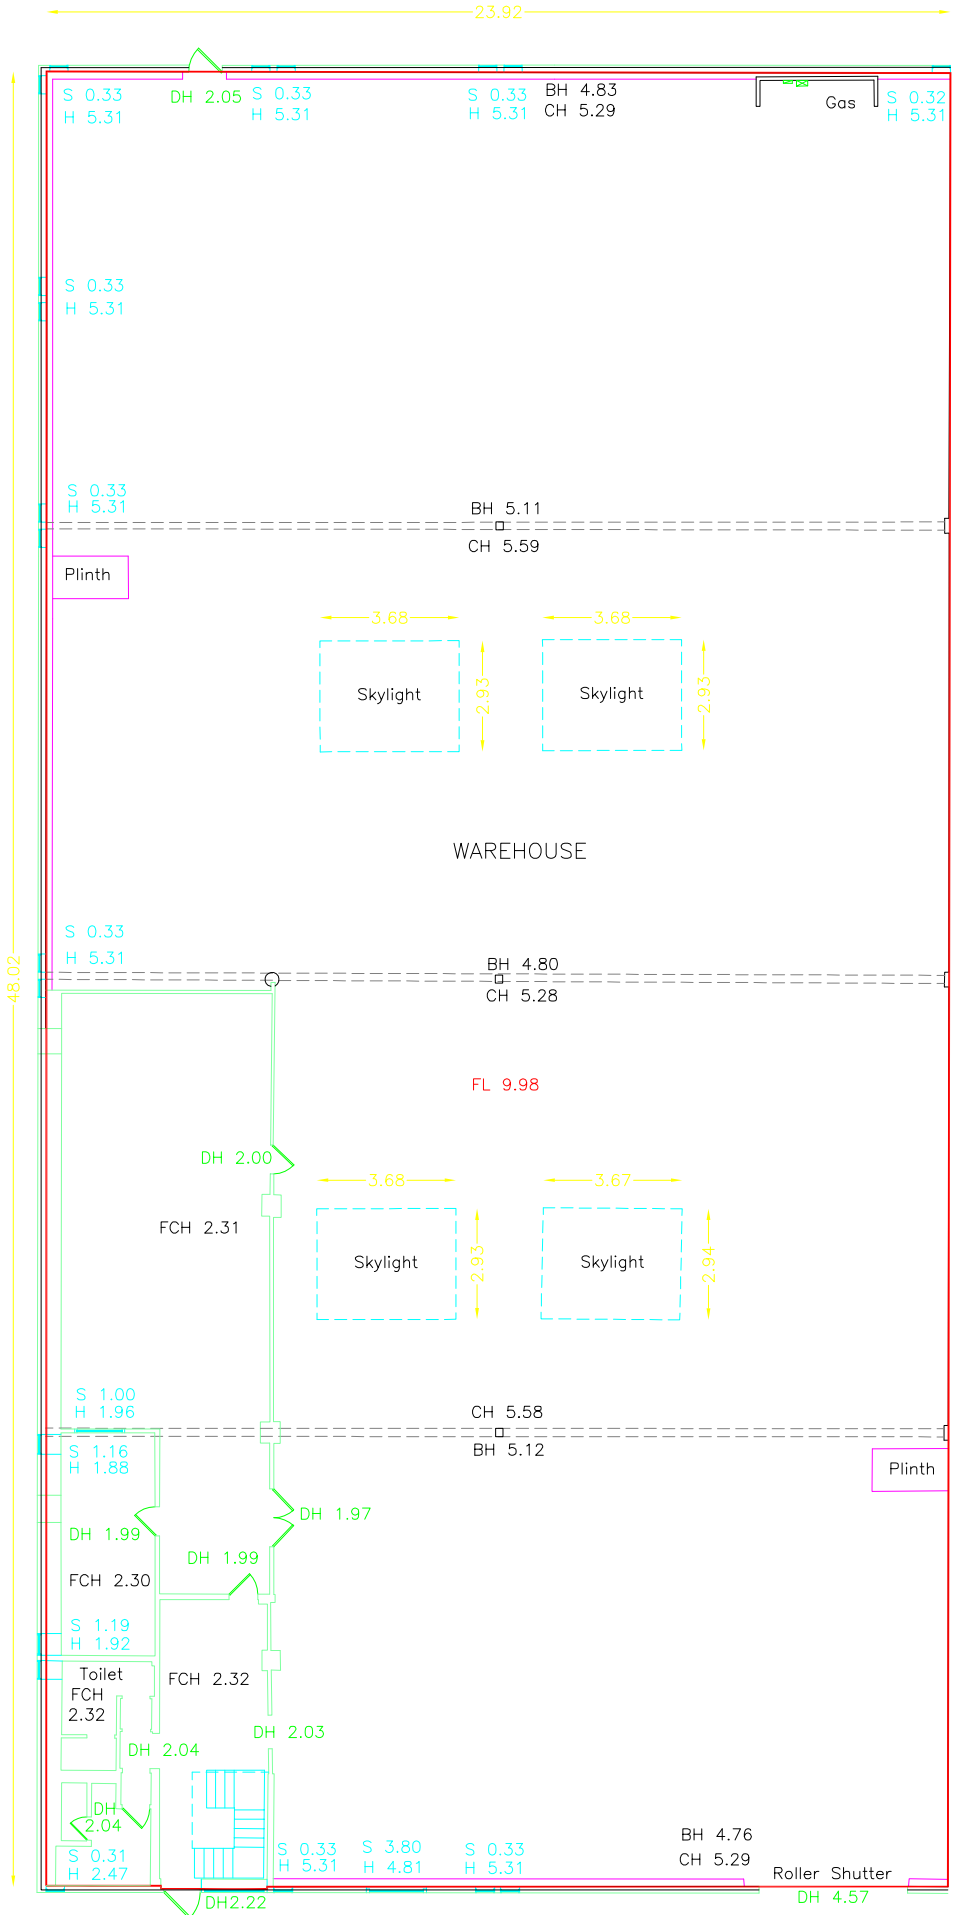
23.92

S 0.33
H 5.31

DH 2.05

S 0.33
H 5.31

S 0.33
H 5.31

BH 4.83
CH 5.29

Gas

S 0.32
H 5.31

S 0.33
H 5.31

S 0.33
H 5.31

BH 5.11
CH 5.59

Plinth

3.68
3.68

Skylight
2.93

Skylight
2.93

WAREHOUSE

48.02

S 0.33
H 5.31

BH 4.80
CH 5.28

FL 9.98

DH 2.00

FCH 2.31

3.68
3.67

Skylight
2.93

Skylight
2.94

S 1.00
H 1.96

CH 5.58
BH 5.12

S 1.16
H 1.88

Plinth

DH 1.97

DH 1.99

DH 1.99

FCH 2.30

S 1.19
H 1.92

Toilet
FCH
2.32

FCH 2.32

DH 2.03

DH 2.04

DH
2.04

S 0.31
H 2.47

S 0.33
H 5.31

S 3.80
H 4.81

S 0.33
H 5.31

BH 4.76
CH 5.29

Roller Shutter
DH 4.57

DH2.22